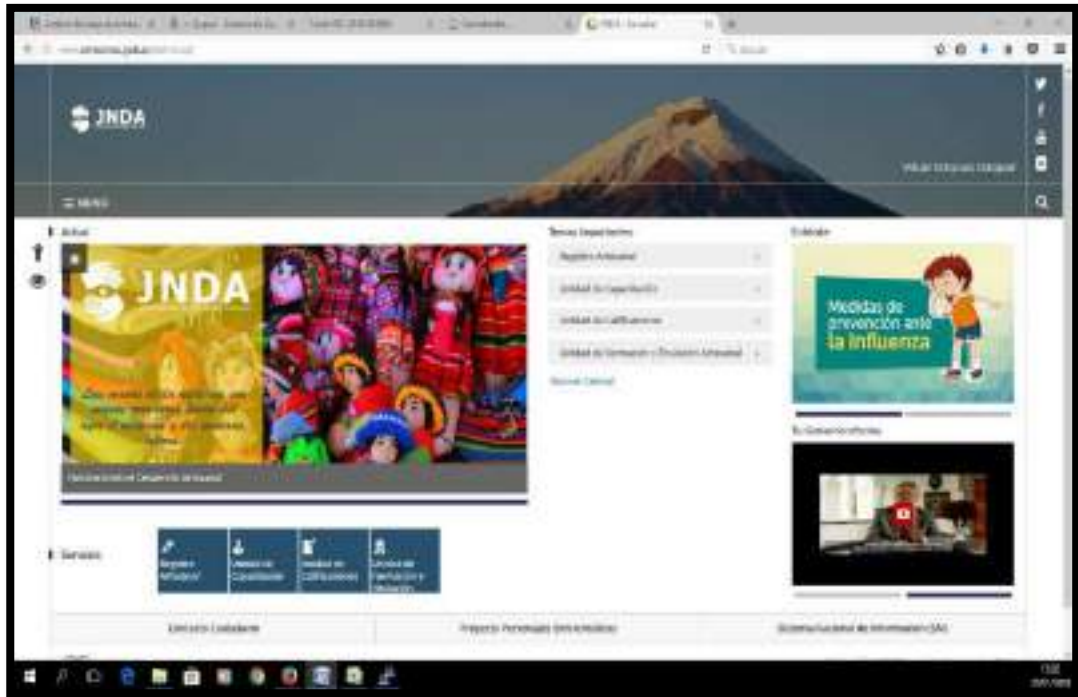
JNDA

MENU

Actual

JNDA

Temas Importantes

Registro Artesanal

Unidad de Capacitación

Unidad de Calificaciones

Unidad de Formación y Titulación Artesanal

Destacado

Medidas de prevención ante la influenza

Servicios

Registro Artesanal

Unidad de Capacitación

Unidad de Calificaciones

Unidad de Formación y Titulación

Contacto Ciudadano

Sistema Nacional de Información (SNI)